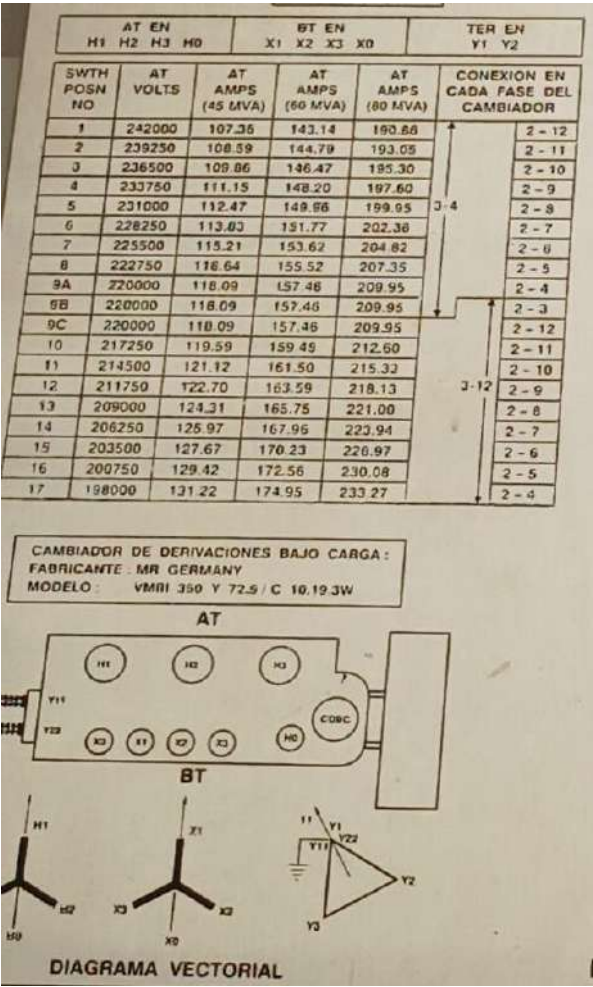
| AT EN H1 H2 H3 H0 | BT EN X1 X2 X3 X0 | TER EN Y1 Y2 |
|---|---|---|

| SWTH POSN NO | AT VOLTS | AT AMPS (45 MVA) | AT AMPS (60 MVA) | AT AMPS (80 MVA) | CONEXION EN CADA FASE DEL CAMBIADOR | |
|---|---|---|---|---|---|---|
| 1 | 242000 | 107.35 | 143.14 | 190.88 | 3-4 | 2 - 12 |
| 2 | 239250 | 108.59 | 144.79 | 193.05 | | 2 - 11 |
| 3 | 236500 | 109.86 | 146.47 | 195.30 | | 2 - 10 |
| 4 | 233750 | 111.15 | 148.20 | 197.60 | | 2 - 9 |
| 5 | 231000 | 112.47 | 149.96 | 199.95 | | 2 - 8 |
| 6 | 228250 | 113.83 | 151.77 | 202.36 | | 2 - 7 |
| 7 | 225500 | 115.21 | 153.62 | 204.82 | | 2 - 6 |
| 8 | 222750 | 116.64 | 155.52 | 207.35 | | 2 - 5 |
| 9A | 220000 | 118.09 | 157.46 | 209.95 | | 2 - 4 |
| 9B | 220000 | 118.09 | 157.46 | 209.95 | | 2 - 3 |
| 9C | 220000 | 118.09 | 157.46 | 209.95 | 3-12 | 2 - 12 |
| 10 | 217250 | 119.59 | 159.49 | 212.60 | | 2 - 11 |
| 11 | 214500 | 121.12 | 161.50 | 215.33 | | 2 - 10 |
| 12 | 211750 | 122.70 | 163.59 | 218.13 | | 2 - 9 |
| 13 | 209000 | 124.31 | 165.75 | 221.00 | | 2 - 8 |
| 14 | 206250 | 125.97 | 167.96 | 223.94 | | 2 - 7 |
| 15 | 203500 | 127.67 | 170.23 | 226.97 | | 2 - 6 |
| 16 | 200750 | 129.42 | 172.56 | 230.08 | | 2 - 5 |
| 17 | 198000 | 131.22 | 174.95 | 233.27 | | 2 - 4 |

CAMBIADOR DE DERIVACIONES BAJO CARGA:
FABRICANTE: MR GERMANY
MODELO: VMBI 350 Y 72.5 / C 10.19.3W

AT

H1 H2 H3

Y11 Y22

CDBC

X0 X1 X2 X3 H0

BT

H1 H2 H0

X1 X3 X2 X0

Y1 Y22 Y11 Y2 Y3

DIAGRAMA VECTORIAL